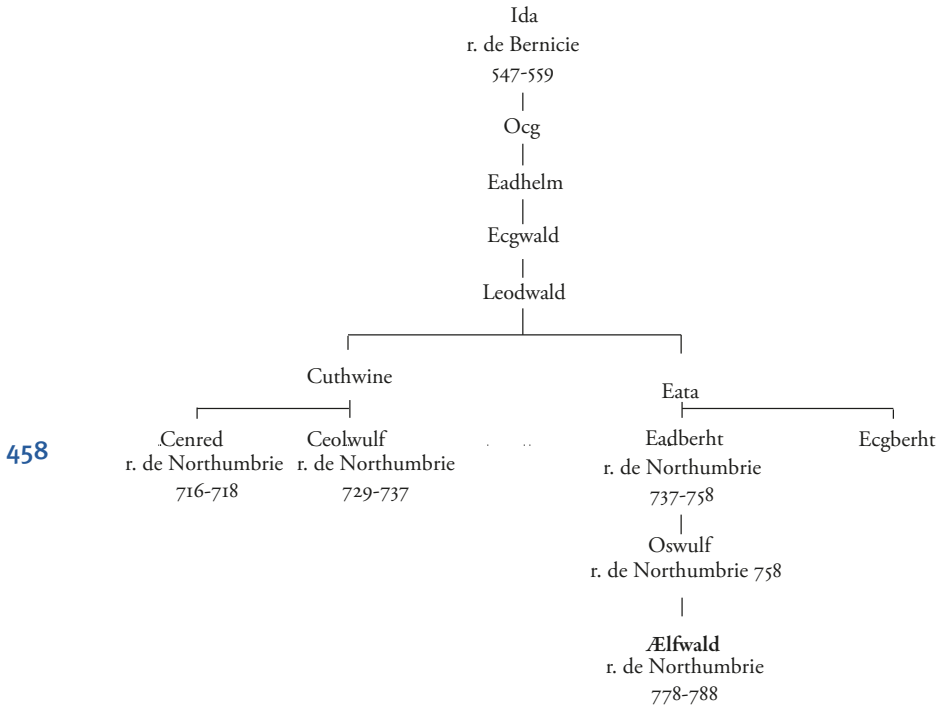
Ida
r. de Bernicie
547-559

Ocg

Eadhelm

Ecgwald

Leodwald

Cuthwine

Eata

458

Cenred
r. de Northumbrie
716-718

Ceolwulf
r. de Northumbrie
729-737

Eadberht
r. de Northumbrie
737-758

Ecgberht

Oswulf
r. de Northumbrie 758

**Ælfwald**
r. de Northumbrie
778-788